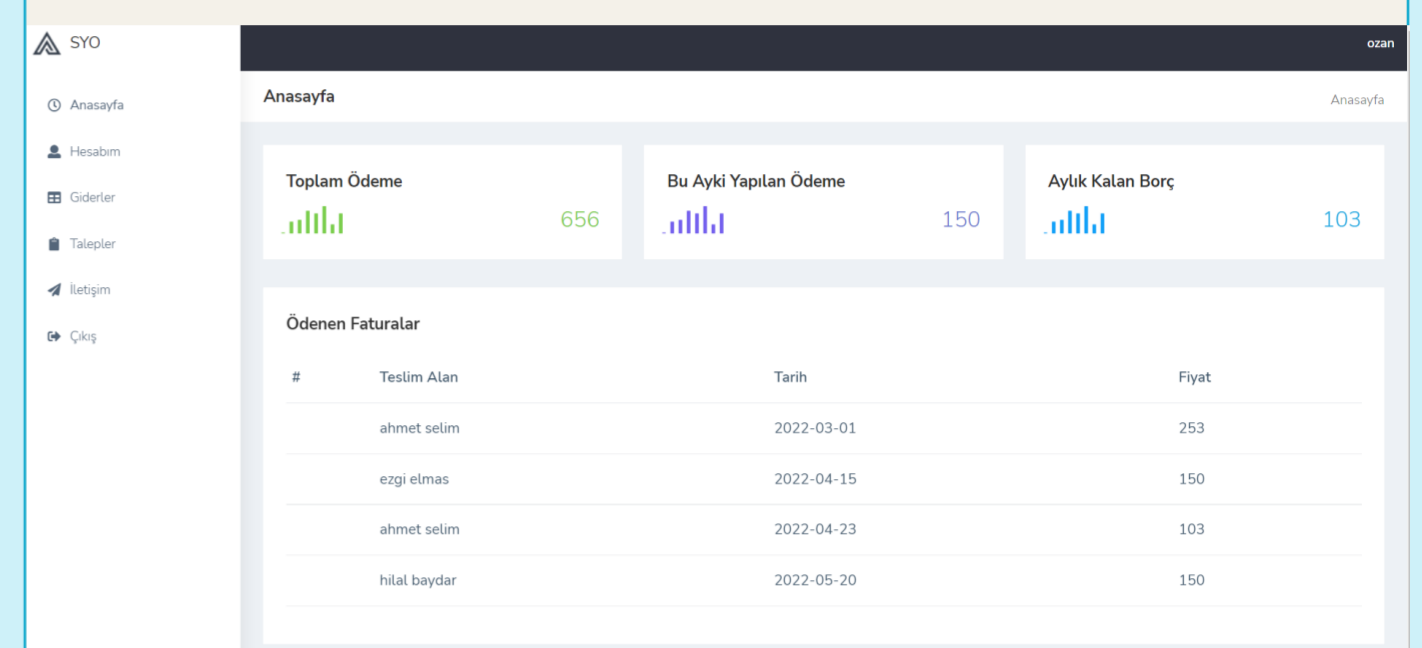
SYO

Anasayfa
Hesabım
Giderler
Talepler
İletişim
Çıkış

ozan

Anasayfa

Anasayfa

Toplam Ödeme
656

Bu Ayki Yapılan Ödeme
150

Aylık Kalan Borç
103

Ödenen Faturalar

| # | Teslim Alan | Tarih | Fiyat |
|---|---|---|---|
| | ahmet selim | 2022-03-01 | 253 |
| | ezgi elmas | 2022-04-15 | 150 |
| | ahmet selim | 2022-04-23 | 103 |
| | hilal baydar | 2022-05-20 | 150 |